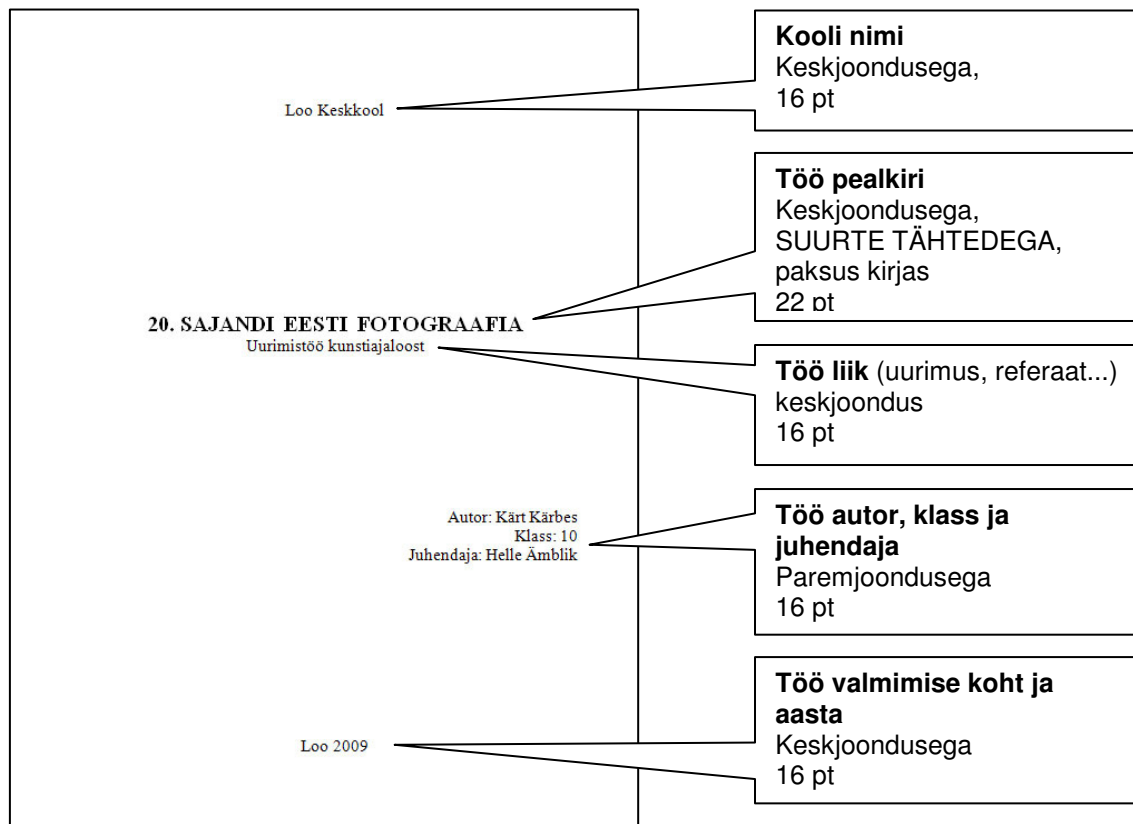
Loo Keskkool

**Kooli nimi**
Keskjoondusega,
16 pt

**Töö pealkiri**
Keskjoondusega,
SUURTE TÄHTEDEGA,
paksus kirjas
22 pt

20. SAJANDI EESTI FOTOGRAAFIA
Uurimistöö kunstiajaloost

**Töö liik** (uurimus, referaat...)
keskjoondus
16 pt

Autor: Kärt Kärbes
Klass: 10
Juhendaja: Helle Ämblik

**Töö autor, klass ja juhendaja**
Paremjoondusega
16 pt

Loo 2009

**Töö valmimise koht ja aasta**
Keskjoondusega
16 pt